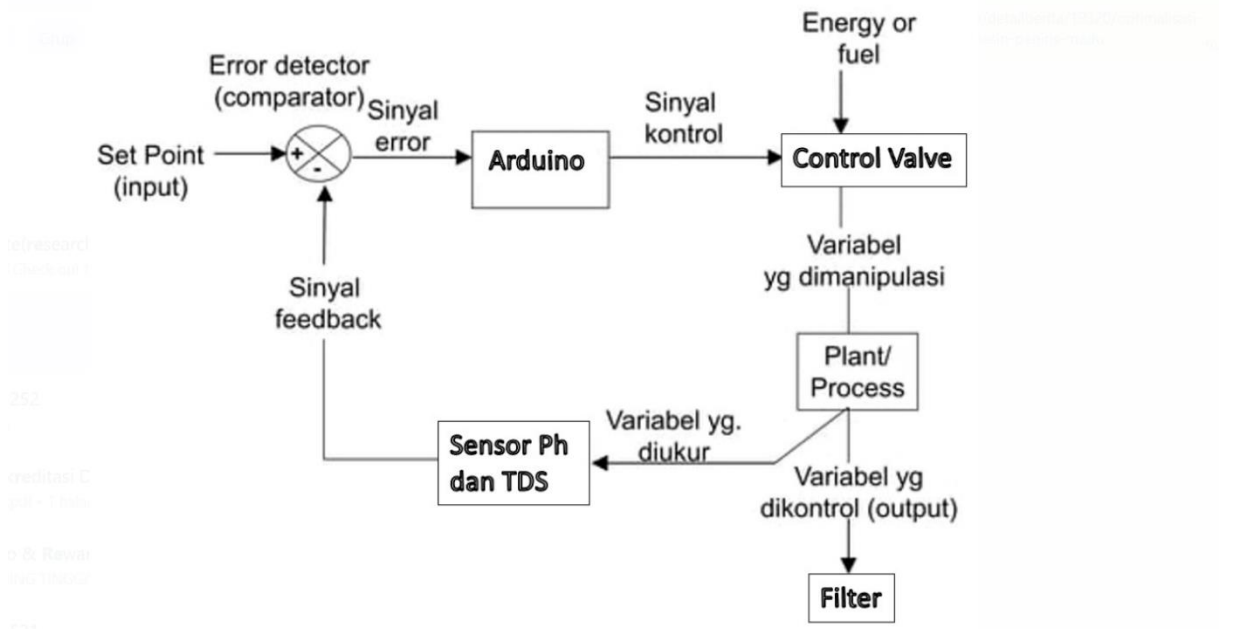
Energy or fuel

Error detector (comparator)

Sinyal error

Sinyal kontrol

Set Point (input)

+

-

Arduino

Control Valve

Variabel yg dimanipulasi

Sinyal feedback

Plant/ Process

Variabel yg. diukur

Sensor Ph dan TDS

Variabel yg dikontrol (output)

Filter